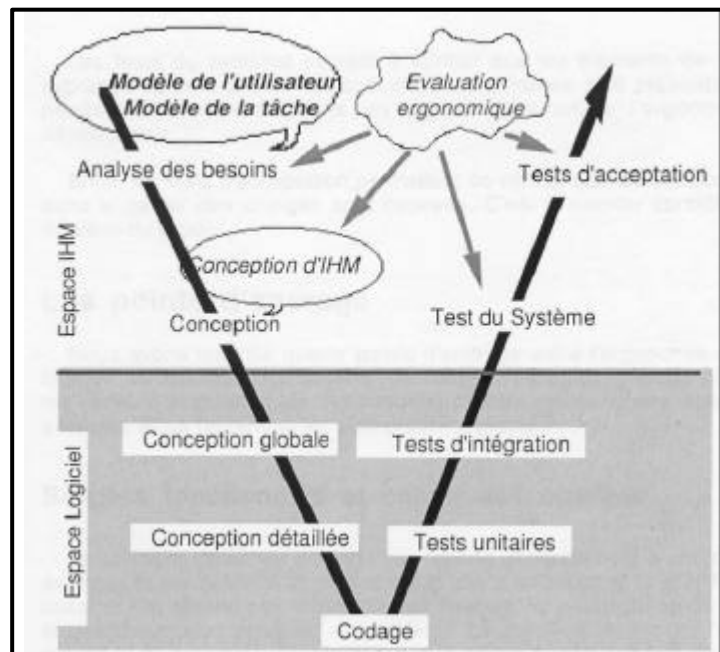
Modèle de l'utilisateur
Modèle de la tâche

Evaluation ergonomique

Analyse des besoins

Tests d'acceptation

Espace IHM

Conception d'IHM

Conception

Test du Système

Espace Logiciel

Conception globale

Tests d'intégration

Conception détaillée

Tests unitaires

Codage